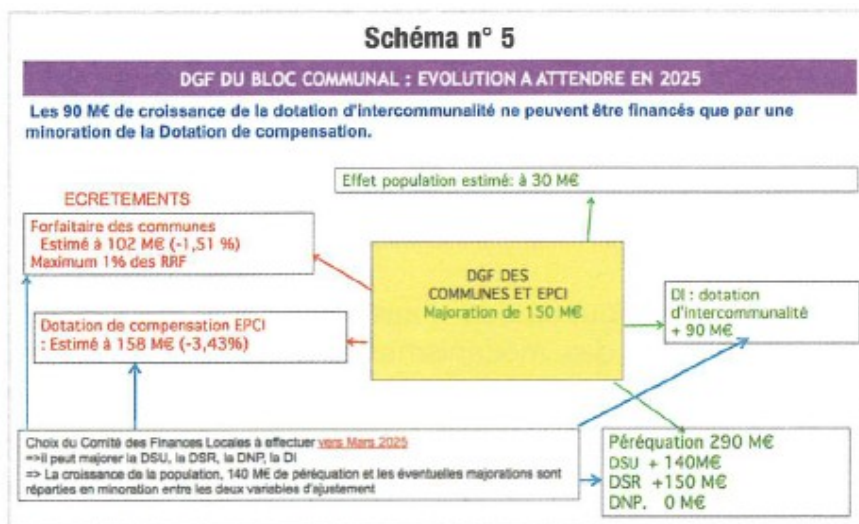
Schéma n° 5

DGF DU BLOC COMMUNAL : EVOLUTION A ATTENDRE EN 2025

Les 90 M€ de croissance de la dotation d'intercommunalité ne peuvent être financés que par une minoration de la Dotation de compensation.

Effet population estimé: à 30 M€

ECRETEMENTS

Forfaitaire des communes
Estimé à 102 M€ (-1,51 %)
Maximum 1% des RRF

DGF DES COMMUNES ET EPCI
Majoration de 150 M€

DI : dotation d'intercommunalité
+ 90 M€

Dotation de compensation EPCI
: Estimé à 158 M€ (-3,43%)

Choix du Comité des Finances Locales à effectuer vers Mars 2025
=>il peut majorer la DSU, la DSR, la DNP, la DI
=> La croissance de la population, 140 M€ de péréquation et les éventuelles majorations sont réparties en minoration entre les deux variables d'ajustement

Péréquation 290 M€
DSU + 140M€
DSR +150 M€
DNP. 0 M€